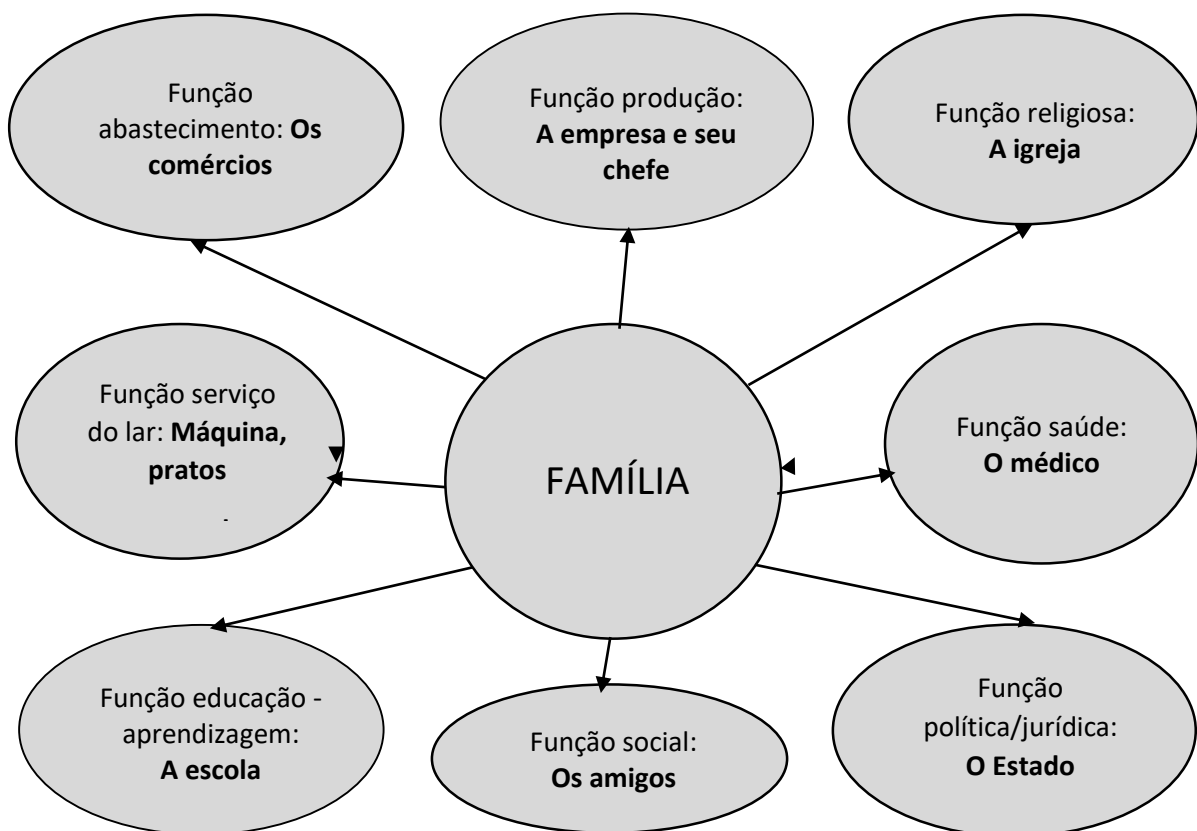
Função abastecimento: **Os comércios**

Função produção: **A empresa e seu chefe**

Função religiosa: **A igreja**

Função serviço do lar: **Máquina, pratos**

FAMÍLIA

Função saúde: **O médico**

Função educação - aprendizagem: **A escola**

Função social: **Os amigos**

Função política/jurídica: **O Estado**